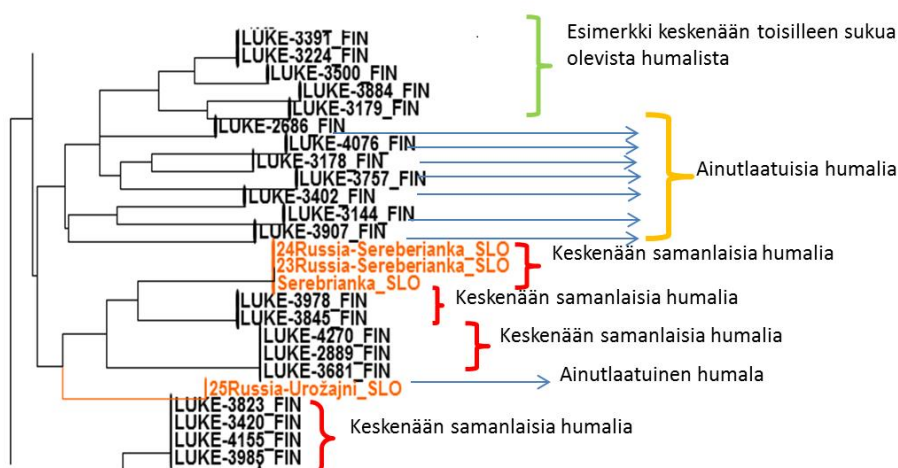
LUKE-3397_FIN
LUKE-3224_FIN
LUKE-3500_FIN
LUKE-3884_FIN
LUKE-3179_FIN

Esimerkki keskenään toisilleen sukua olevista humalista

LUKE-2686_FIN
LUKE-4076_FIN
LUKE-3178_FIN
LUKE-3757_FIN
LUKE-3402_FIN
LUKE-3144_FIN
LUKE-3907_FIN

Ainutlaatuisia humalia

24Russia-Sereberianka_SLO
23Russia-Sereberianka_SLO
Serebrianka_SLO

Keskenään samanlaisia humalia

LUKE-3978_FIN
LUKE-3845_FIN

Keskenään samanlaisia humalia

LUKE-4270_FIN
LUKE-2889_FIN
LUKE-3681_FIN

Keskenään samanlaisia humalia

25Russia-Urožajni_SLO

Ainutlaatuinen humala

LUKE-3823_FIN
LUKE-3420_FIN
LUKE-4155_FIN
LUKE-3985_FIN

Keskenään samanlaisia humalia